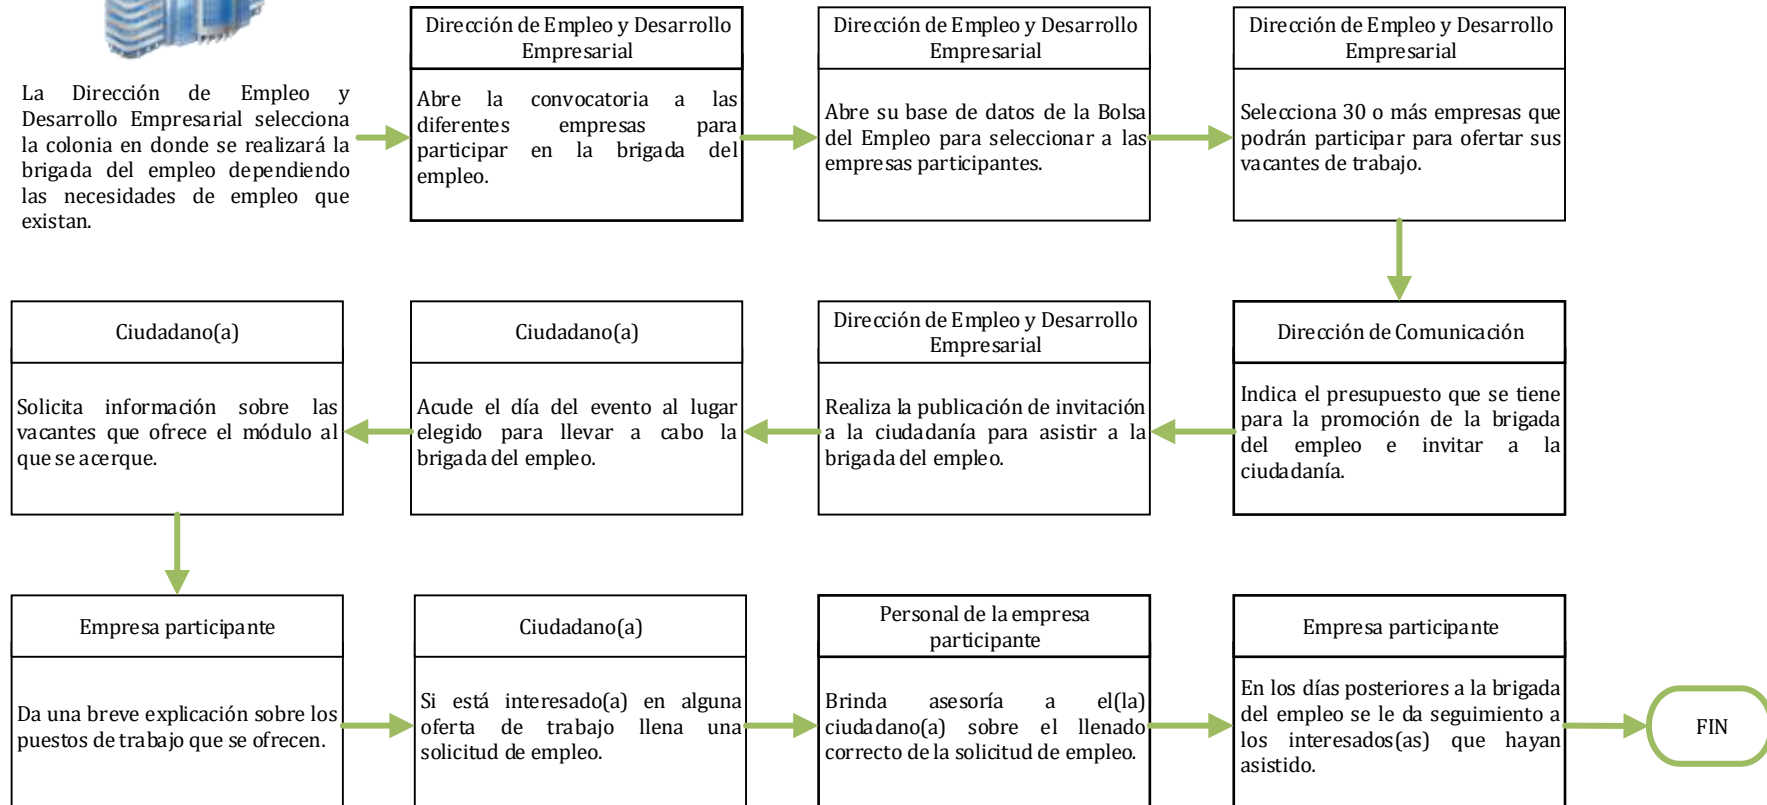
La Dirección de Empleo y Desarrollo Empresarial selecciona la colonia en donde se realizará la brigada del empleo dependiendo las necesidades de empleo que existan.

Dirección de Empleo y Desarrollo Empresarial

Abre la convocatoria a las diferentes empresas para participar en la brigada del empleo.

Dirección de Empleo y Desarrollo Empresarial

Abre su base de datos de la Bolsa del Empleo para seleccionar a las empresas participantes.

Dirección de Empleo y Desarrollo Empresarial

Selecciona 30 o más empresas que podrán participar para ofertar sus vacantes de trabajo.

Dirección de Comunicación

Indica el presupuesto que se tiene para la promoción de la brigada del empleo e invitar a la ciudadanía.

Dirección de Empleo y Desarrollo Empresarial

Realiza la publicación de invitación a la ciudadanía para asistir a la brigada del empleo.

Ciudadano(a)

Acude el día del evento al lugar elegido para llevar a cabo la brigada del empleo.

Ciudadano(a)

Solicita información sobre las vacantes que ofrece el módulo al que se acerque.

Empresa participante

Da una breve explicación sobre los puestos de trabajo que se ofrecen.

Ciudadano(a)

Si está interesado(a) en alguna oferta de trabajo llena una solicitud de empleo.

Personal de la empresa participante

Brinda asesoría a el(la) ciudadano(a) sobre el llenado correcto de la solicitud de empleo.

Empresa participante

En los días posteriores a la brigada del empleo se le da seguimiento a los interesados(as) que hayan asistido.

FIN